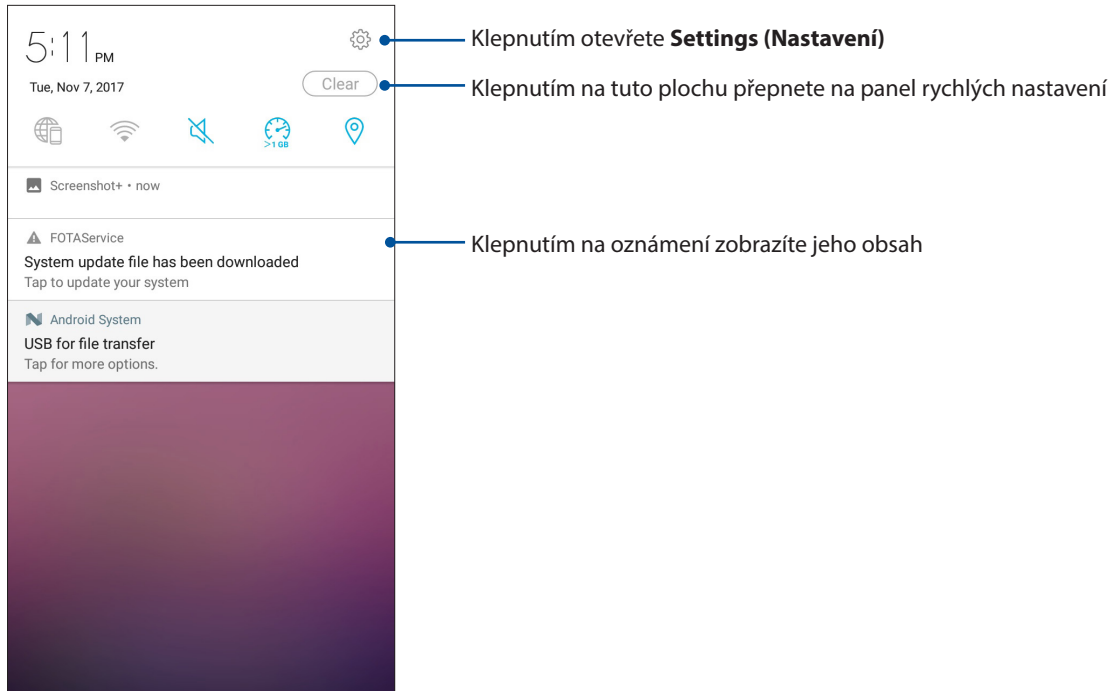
5:11 PM

Tue, Nov 7, 2017

Clear

>1 GB

Screenshot+ • now

FOTAService

System update file has been downloaded

Tap to update your system

Android System

USB for file transfer

Tap for more options.

Klepnutím otevřete **Settings (Nastavení)**

Klepnutím na tuto plochu přepnete na panel rychlých nastavení

Klepnutím na oznámení zobrazíte jeho obsah